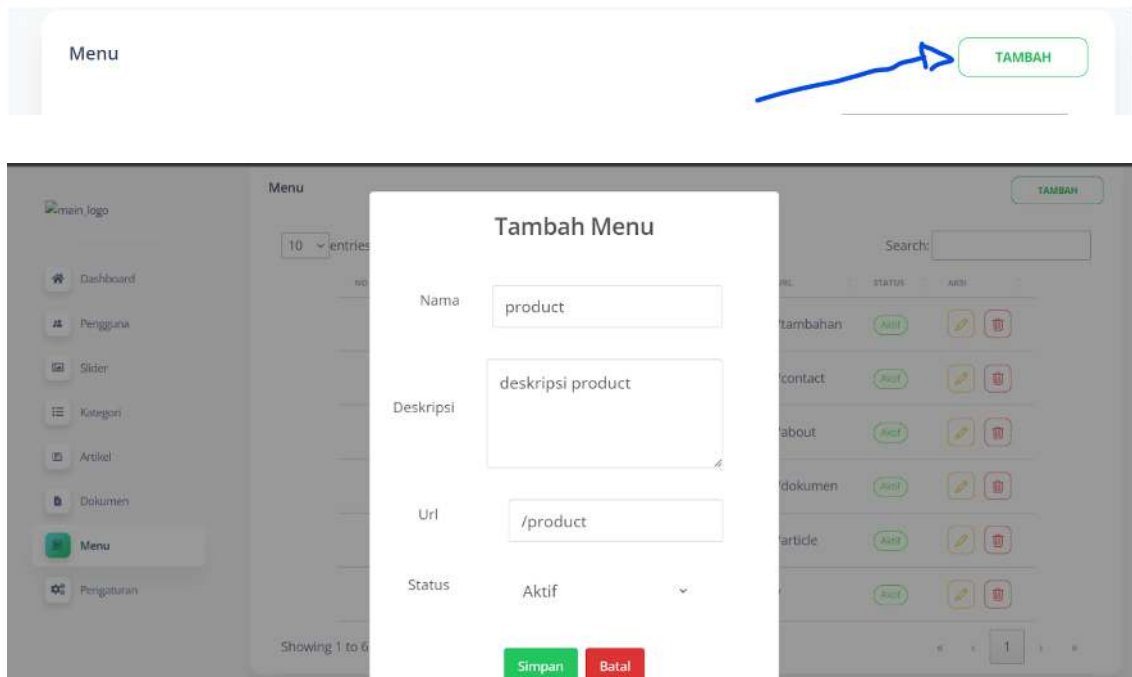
Menu

TAMBAH

main_logo

Dashboard
Pengguna
Slider
Kategori
Artikel
Dokumen
Menu
Pengaturan

Menu

TAMBAH

10 entries

Search:

NO

URL | STATUS | AKSI
/tambahan | Aktif
/contact | Aktif
/about | Aktif
/dokumen | Aktif
/article | Aktif
/ | Aktif

Showing 1 to 6

1

Tambah Menu

Nama product

Deskripsi deskripsi product

Url /product

Status Aktif

Simpan Batal